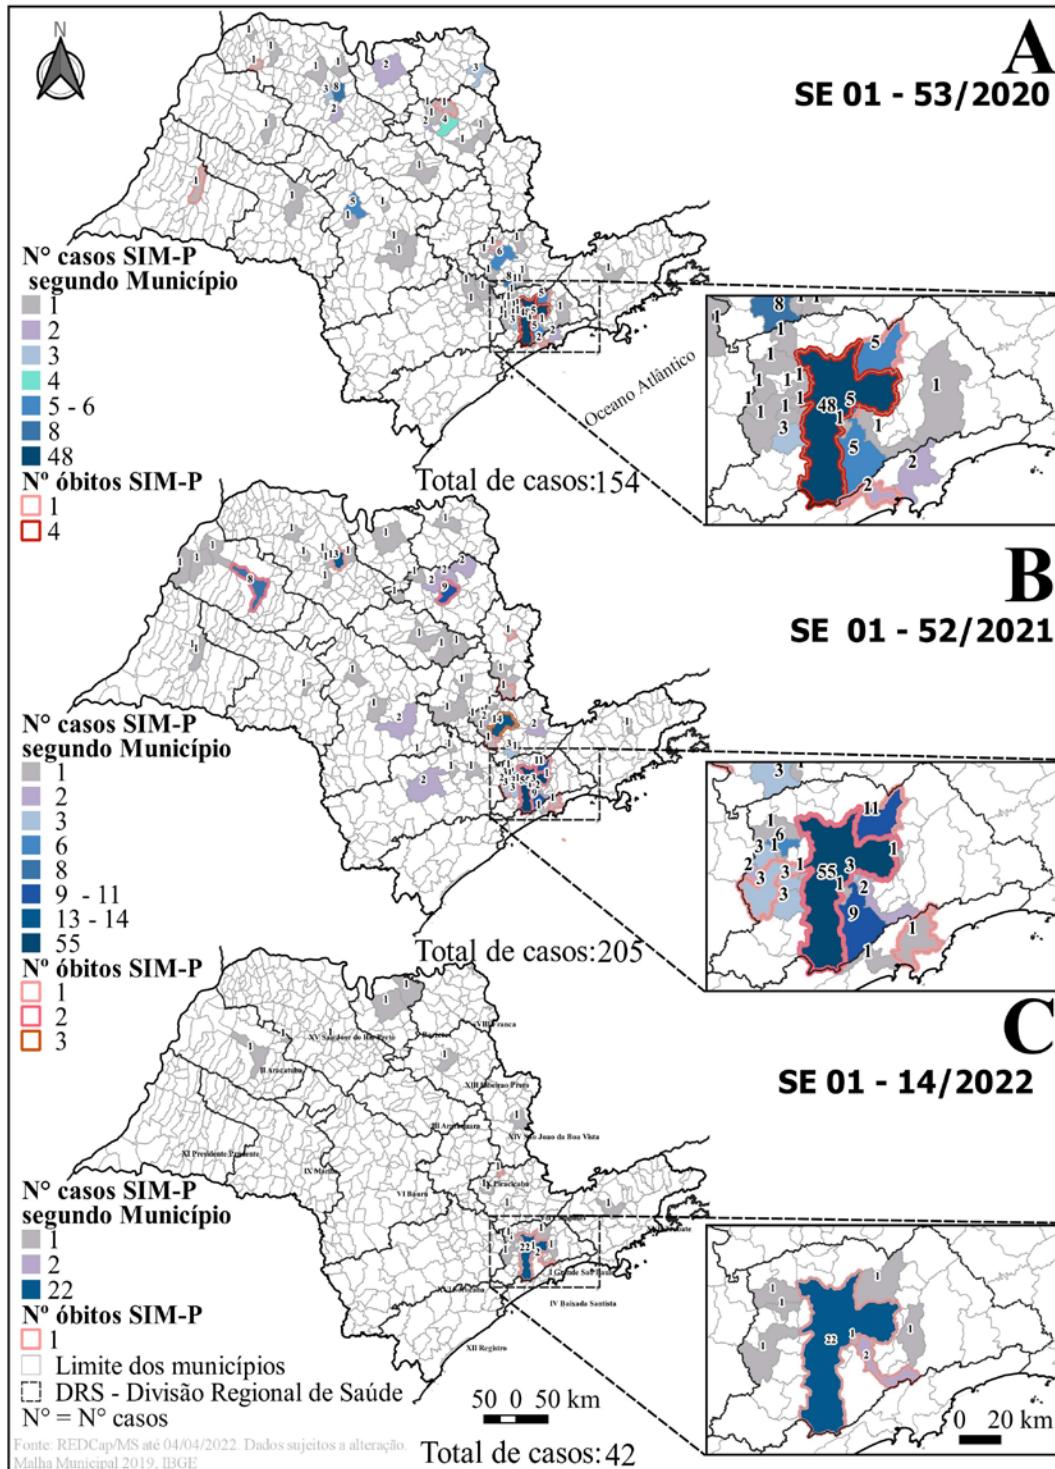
N

A
SE 01 - 53/2020

N° casos SIM-P segundo Município
1
2
3
4
5 - 6
8
48
N° óbitos SIM-P
1
4

Oceano Atlântico

Total de casos:154

B
SE 01 - 52/2021

N° casos SIM-P segundo Município
1
2
3
6
8
9 - 11
13 - 14
55
N° óbitos SIM-P
1
2
3

Total de casos:205

C
SE 01 - 14/2022

XV São José do Rio Preto
VIII Franca
II Araçatuba
XIII Ribeirão Preto
III Araraquara
XIV São João da Boa Vista
XI Presidente Prudente
IX Marília
VI Bauru
X Piracicaba
I Grande São Paulo
IV Baixada Santista
XII Registro

N° casos SIM-P segundo Município
1
2
22
N° óbitos SIM-P
1
Limite dos municípios
DRS - Divisão Regional de Saúde
N° = N° casos

50 0 50 km
0 20 km

Fonte: REDCap/MS até 04/04/2022. Dados sujeitos a alteração. Malha Municipal 2019, IBGE

Total de casos:42